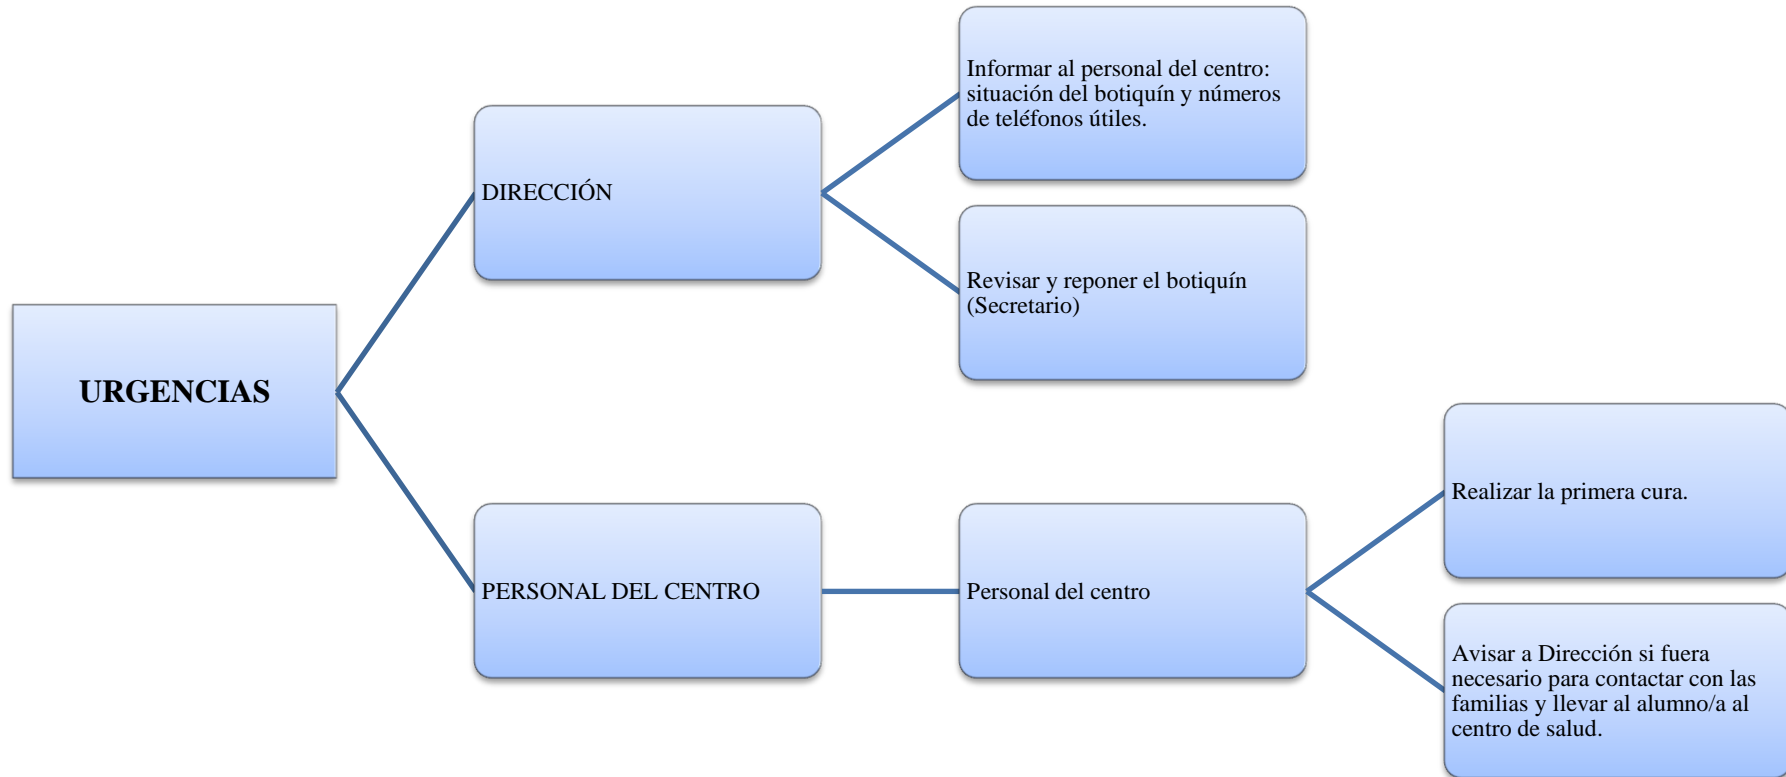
URGENCIAS

DIRECCIÓN

Informar al personal del centro: situación del botiquín y números de teléfonos útiles.

Revisar y reponer el botiquín (Secretario)

PERSONAL DEL CENTRO

Personal del centro

Realizar la primera cura.

Avisar a Dirección si fuera necesario para contactar con las familias y llevar al alumno/a al centro de salud.